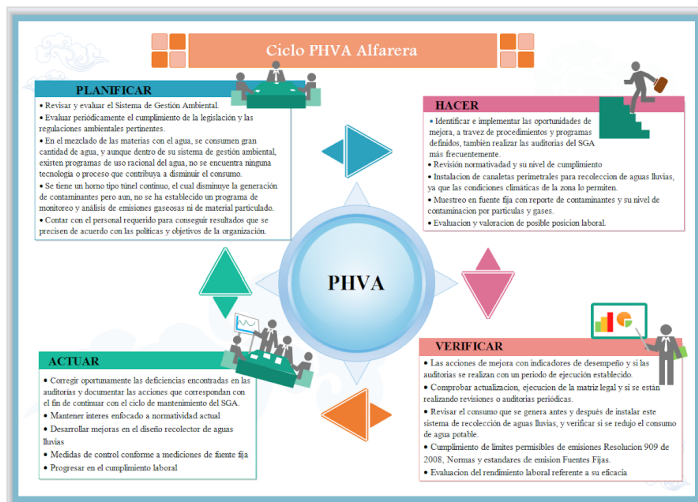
Ciclo PHVA Alfarera

PLANIFICAR

• Revisar y evaluar el Sistema de Gestión Ambiental.
• Evaluar periódicamente el cumplimiento de la legislación y las regulaciones ambientales pertinentes.
• En el mezclado de las materias con el agua, se consumen gran cantidad de agua, y aunque dentro de su sistema de gestión ambiental, existen programas de uso racional del agua, no se encuentra ninguna tecnologia o proceso que contribuya a disminuir el consumo.
• Se tiene un horno tipo túnel continuo, el cual disminuye la generación de contaminantes pero aun, no se ha establecido un programa de monitoreo y análisis de emisiones gaseosas ni de material particulado.
• Contar con el personal requerido para conseguir resultados que se precisen de acuerdo con las políticas y objetivos de la organización.

HACER

• Identificar e implementar las oportunidades de mejora, a travez de procedimientos y programas definidos, también realizar las auditorias del SGA más frecuentemente.
• Revisión normatividad y su nivel de cumplimiento
• Instalacion de canaletas perimetrales para recoleccion de aguas lluvias, ya que las condiciones climáticas de la zona lo permiten.
• Muestreo en fuente fija con reporte de contaminantes y su nivel de contaminacion por particulas y gases.
• Evaluacion y valoracion de posible posicion laboral.

PHVA

ACTUAR

• Corregir oportunamente las deficiencias encontradas en las auditorias y documentar las acciones que correspondan con el fin de continuar con el ciclo de mantenimiento del SGA.
• Mantener interes enfocado a normatividad actual
• Desarrollar mejoras en el diseño recolector de aguas lluvias
• Medidas de control conforme a mediciones de fuente fija
• Progresar en el cumplimiento laboral

VERIFICAR

• Las acciones de mejora con indicadores de desempeño y si las auditorias se realizan con un periodo de ejecución establecido.
• Comprobar actualizacion, ejecucion de la matriz legal y si se están realizando revisiones o auditorias periódicas.
• Revisar el consumo que se genera antes y después de instalar este sistema de recolección de aguas lluvias, y verificar si se redujo el consumo de agua potable.
• Cumplimiento de limites permisibles de emisiones Resolucion 909 de 2008, Normas y estandares de emision Fuentes Fijas.
• Evaluacion del rendimiento laboral referente a su eficacia